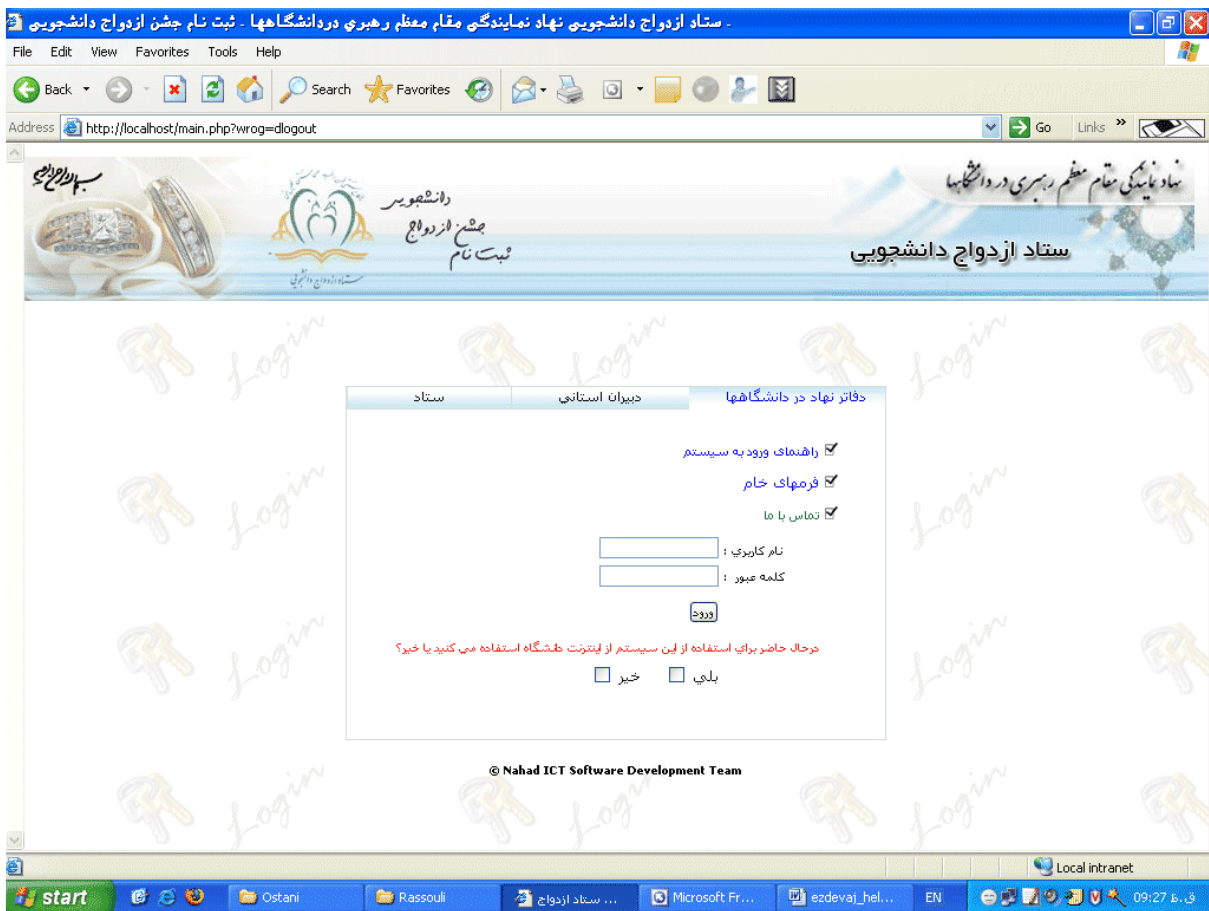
- ستاد ازدواج دانشجويي نهاد نمايندگي مقام معظم رهبري دردانشگاهها - ثبت نام جشن ازدواج دانشجويي

File Edit View Favorites Tools Help

Back Search Favorites

Address http://localhost/main.php?wrog=dlogout Go Links

بسم الله الرحمن الرحيم

دانشجويي
جشن ازدواج
ثبت نام

ستاد ازدواج دانشجويي

نهاد نمايندگي مقام معظم رهبري در دانشگاهها

ستاد ازدواج دانشجويي

ستاد | دبيران استاني | دفاتر نهاد در دانشگاهها

راهنماي ورود به سيستم

فرمهاي خام

تماس با ما

نام کاربري :

کلمه عبور :

ورود

درحال حاضر براي استفاده از اين سيستم از اينترنت دانشگاه استفاده مي کنيد يا خير؟

بلي خير

© Nahad ICT Software Development Team

Local intranet

start Ostani Rassouli ستاد ازدواج ... Microsoft Fr... ezdevaj_hel... EN 09:27 ق.ظ